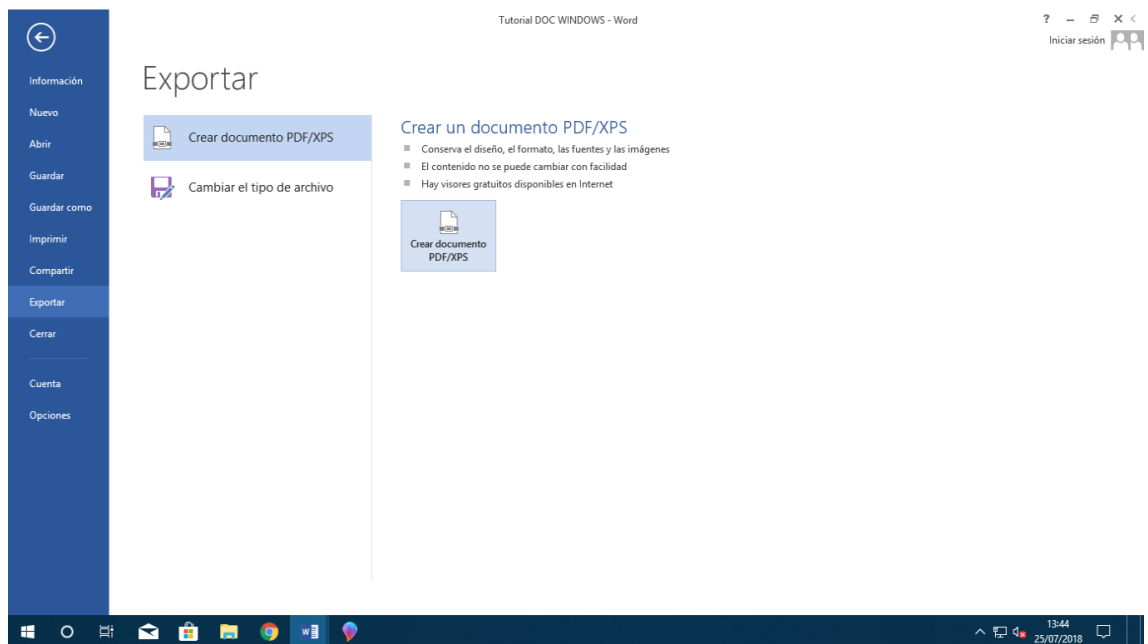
Tutorial DOC WINDOWS - Word

? – ✕

Iniciar sesión

Información
Nuevo
Abrir
Guardar
Guardar como
Imprimir
Compartir
Exportar
Cerrar

Cuenta
Opciones

Exportar

Crear documento PDF/XPS

Cambiar el tipo de archivo

Crear un documento PDF/XPS

Conserva el diseño, el formato, las fuentes y las imágenes
El contenido no se puede cambiar con facilidad
Hay visores gratuitos disponibles en Internet

Crear documento PDF/XPS

13:44
25/07/2018